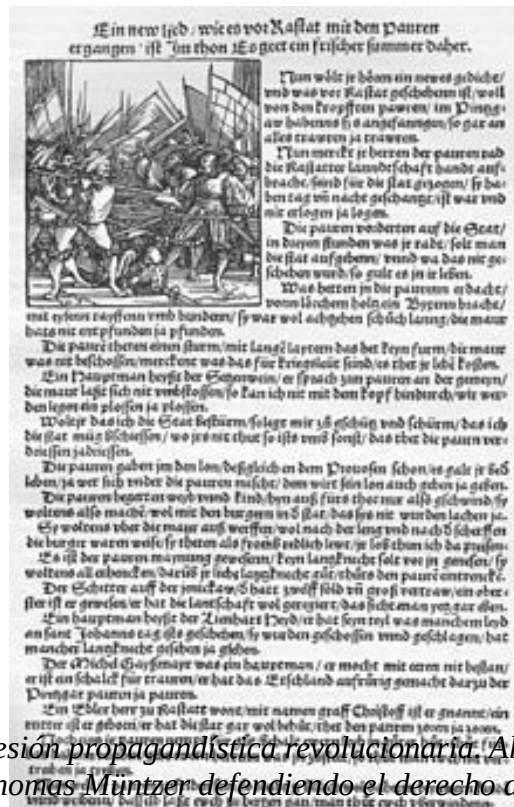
Ein new lied / wie es vor Rastat mit den pauren ergangen / ist Im thon Es geet ein frischer summer daher.

Nun wölt jr hören ein newes gedicht/ vnd was vor Rastat geschehen ist/ woll von den kropffeten pawern/ im Pinzgaw habens s angefangen/ so gar an alles trawren ja trawren.

Nun merckt jr herren der pauren vnd die Rastatter landtschaft handt aufbracht/ seind für die stat gezogen/ so haben tag vnd nacht geschanzt/ ist war vnd nit erlogen ja logen.

Die pauren vorderten auf die Stat/ in dreyen stunden was jr radt/ solt man die stat aufgeben/ wenn wa das nit geschehen ward/ so gült es jn jr leben.

Was hetten jn die pauren erdacht/ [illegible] löchern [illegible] Pyrem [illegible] mit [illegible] vnd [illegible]/ sy war wol achtzehen schüch lang/ die mauer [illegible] ein pfunden ja pfunden.

Die pauren theten einen sturm/ mit lang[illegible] das het keyn furm/ die maur was nit beschossen/ merckt mie was das für kriegsleüt sind/ es thet jn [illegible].

Ein Hauptman heyßt der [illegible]/ er sprach zun pauren an der gemein/ die maur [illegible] sich nit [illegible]/ so kan ich nit mit dem kopf hindurch/ wie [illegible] ja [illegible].

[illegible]

Die pauren gaben jm den lon/ deßgleich an dem Prowosen schon/ es galt jr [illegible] leben/ ja wer sich vnder die pauren mischt/ dem wirt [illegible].

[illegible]

Es ist der pauren meynung gewesen/ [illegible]

Der Schetter auff der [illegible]

Ein hauptman heyßt der Ziembart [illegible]

Der Michel Gaysmayr was ein hauptman / er mocht mit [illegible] er ist ein schalck für trawren/ er hat das Etschland aufrürig gemacht darzu der Pinzgar pauren ja pauren.

Ein Edler herr zu Rastatt wont/ mit namen graff Christoff ist er genant/ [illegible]

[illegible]

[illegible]esión propagandística revolucionaria. Al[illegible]
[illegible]homas Müntzer defendiendo el derecho a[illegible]